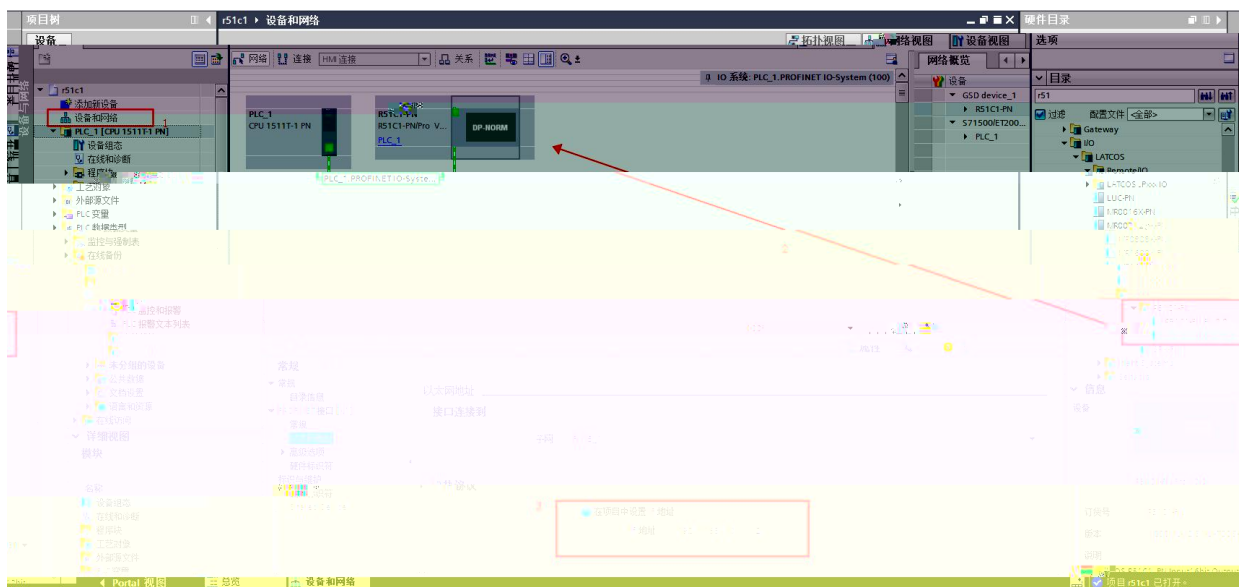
项目树
设备
r51c1
添加新设备
设备和网络
1
PLC_1 [CPU 1511T-1 PN]
设备组态
在线和诊断
程序块
工艺对象
外部源文件
PLC 变量
PLC 数据类型
监控与强制表
在线备份
监控和报警
二进制文本列表
未分组的设备
公共数据
文档设置
语言和资源
在线访问
详细视图
模块
名称
设备组态
在线和诊断
程序块
工艺对象
外部源文件
PLC 变量

r51c1 ▸ 设备和网络
拓扑视图
网络视图
设备视图
网络
连接
HMI 连接
关系
IO 系统: PLC_1.PROFINET IO-System (100)
PLC_1
CPU 1511T-1 PN
R51C1-PN
R51C1-PN/Pro V...
PLC_1
DP-NORM
PLC_1.PROFINET IO-Syste...
常规
以太网地址
接口连接到
子网
在项目中设置 IP 地址
IP 地址
网络概览
设备
GSD device_1
R51C1-PN
S71500/ET200...
PLC_1

硬件目录
选项
目录
r51
过滤
配置文件
<全部>
Gateway
I/O
LATCOS
RemoteIO
LATCOS LPxx-IO
LUC-PN
信息
设备
订货号
版本
说明

Portal 视图
总览
设备和网络
项目 r51c1 已打开。